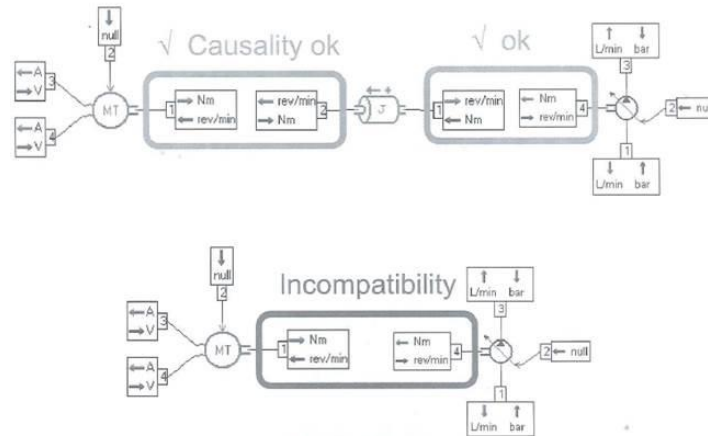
null
2
√ Causality ok
√ ok
L/min bar
3
A
V
3
MT
1 Nm
rev/min
rev/min
Nm 2
J
1 rev/min
Nm
Nm
rev/min 4
2 nu
A
V
4
1
L/min bar

null
2
Incompatibility
L/min bar
3
A
V
3
MT
1 Nm
rev/min
Nm
rev/min 4
2 null
A
V
4
1
L/min bar